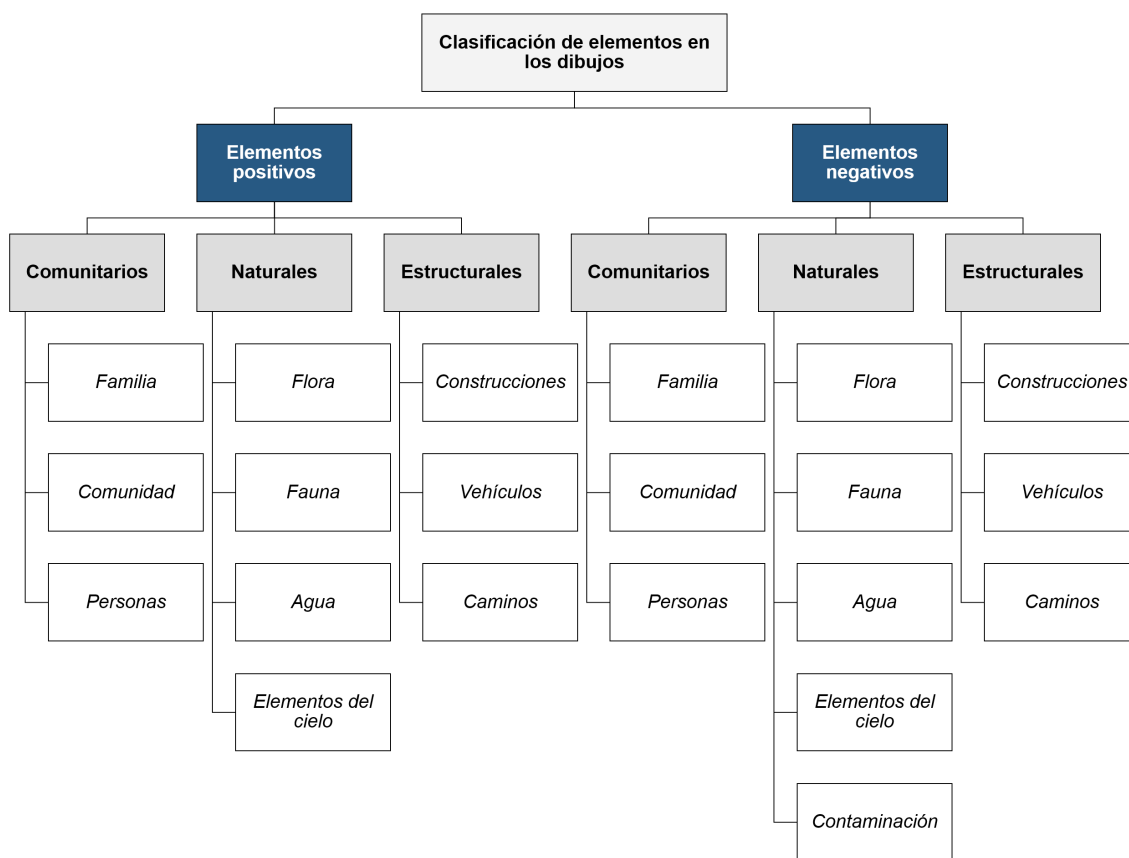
Clasificación de elementos en los dibujos

Elementos positivos

Comunitarios

Familia

Comunidad

Personas

Naturales

Flora

Fauna

Agua

Elementos del cielo

Estructurales

Construcciones

Vehículos

Caminos

Elementos negativos

Comunitarios

Familia

Comunidad

Personas

Naturales

Flora

Fauna

Agua

Elementos del cielo

Contaminación

Estructurales

Construcciones

Vehículos

Caminos